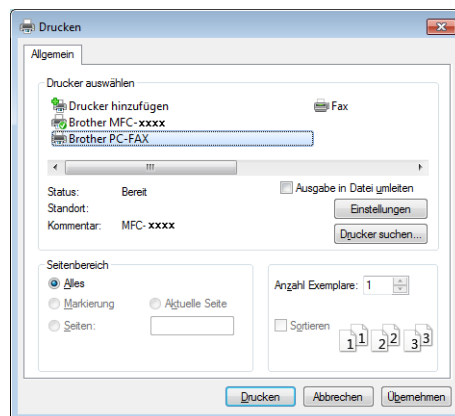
Drucken

Allgemein

Drucker auswählen

Drucker hinzufügen

Fax

Brother MFC-xxxx

Brother PC-FAX

Status: Bereit

Standort:

Kommentar: MFC- xxxx

Ausgabe in Datei umleiten

Einstellungen

Drucker suchen...

Seitenbereich

Alles

Markierung

Aktuelle Seite

Seiten:

Anzahl Exemplare: 1

Sortieren

1 1 2 2 3 3

Drucken

Abbrechen

Übernehmen